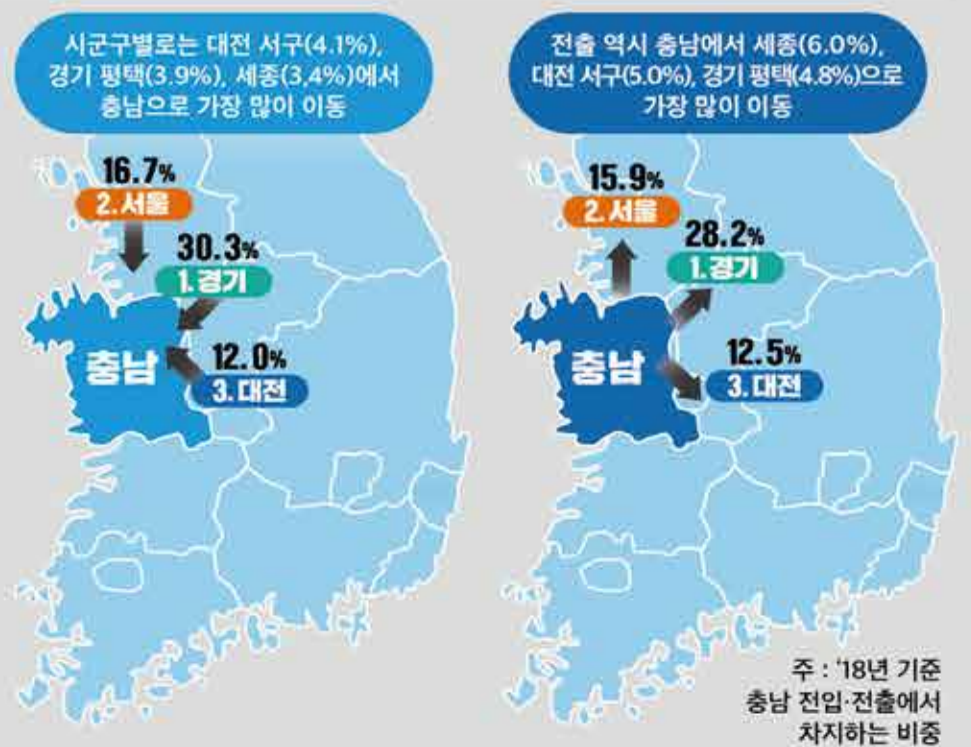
시군구별로는 대전 서구(4.1%), 경기 평택(3.9%), 세종(3.4%)에서 충남으로 가장 많이 이동

16.7%
2. 서울
30.3%
1. 경기
충남
12.0%
3. 대전

전출 역시 충남에서 세종(6.0%), 대전 서구(5.0%), 경기 평택(4.8%)으로 가장 많이 이동

15.9%
2. 서울
28.2%
1. 경기
충남
12.5%
3. 대전

주 : '18년 기준
충남 전입·전출에서
차지하는 비중